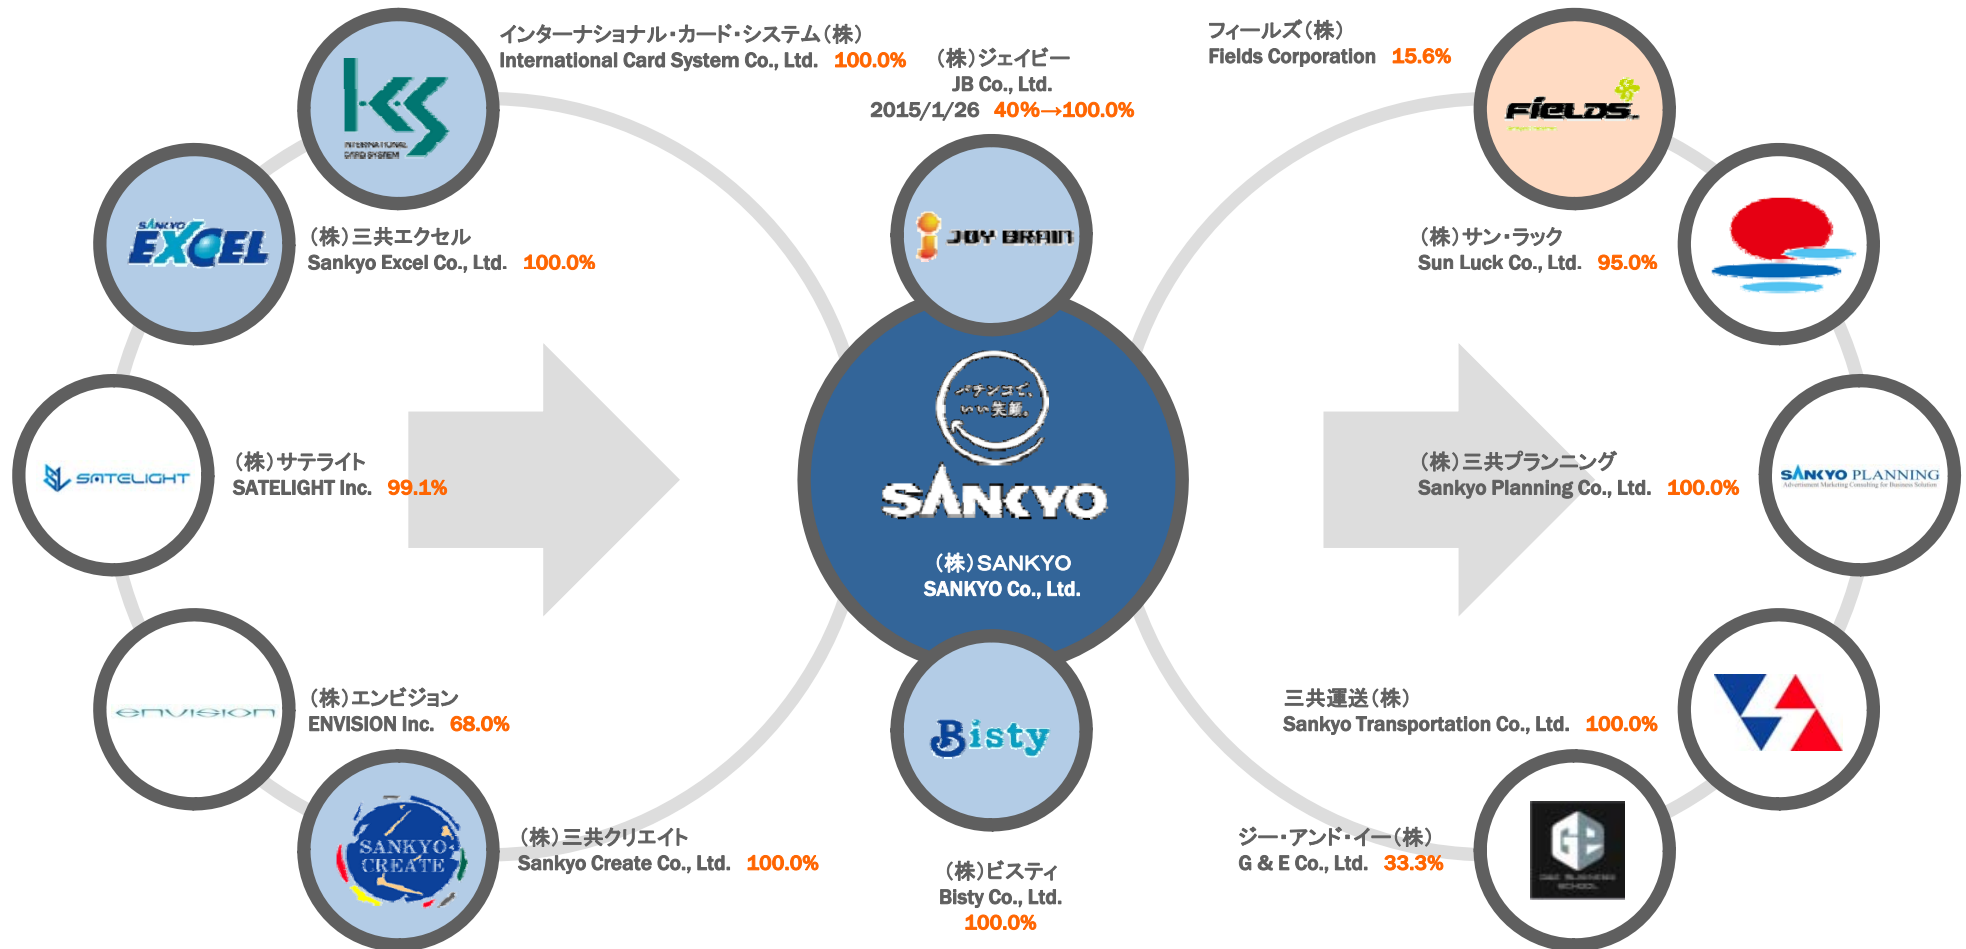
インターナショナル・カード・システム(株)
International Card System Co., Ltd. 100.0%

(株)ジェイビー
JB Co., Ltd.
2015/1/26 40%→100.0%

フィールズ(株)
Fields Corporation 15.6%

(株)三共エクセル
Sankyo Excel Co., Ltd. 100.0%

(株)サン・ラック
Sun Luck Co., Ltd. 95.0%

(株)サテライト
SATELIGHT Inc. 99.1%

(株)三共プランニング
Sankyo Planning Co., Ltd. 100.0%

(株)エンビジョン
ENVISION Inc. 68.0%

三共運送(株)
Sankyo Transportation Co., Ltd. 100.0%

(株)三共クリエイト
Sankyo Create Co., Ltd. 100.0%

ジー・アンド・イー(株)
G & E Co., Ltd. 33.3%

(株)ビスティ
Bisty Co., Ltd.
100.0%

パチンコに、いい笑顔。
SANKYO
(株)SANKYO
SANKYO Co., Ltd.

KCS INTERNATIONAL CARD SYSTEM
SANKYO EXCEL
SATELIGHT
envision
SANKYO CREATE
JOY BRAIN
Bisty
FIELDS
SANKYO PLANNING